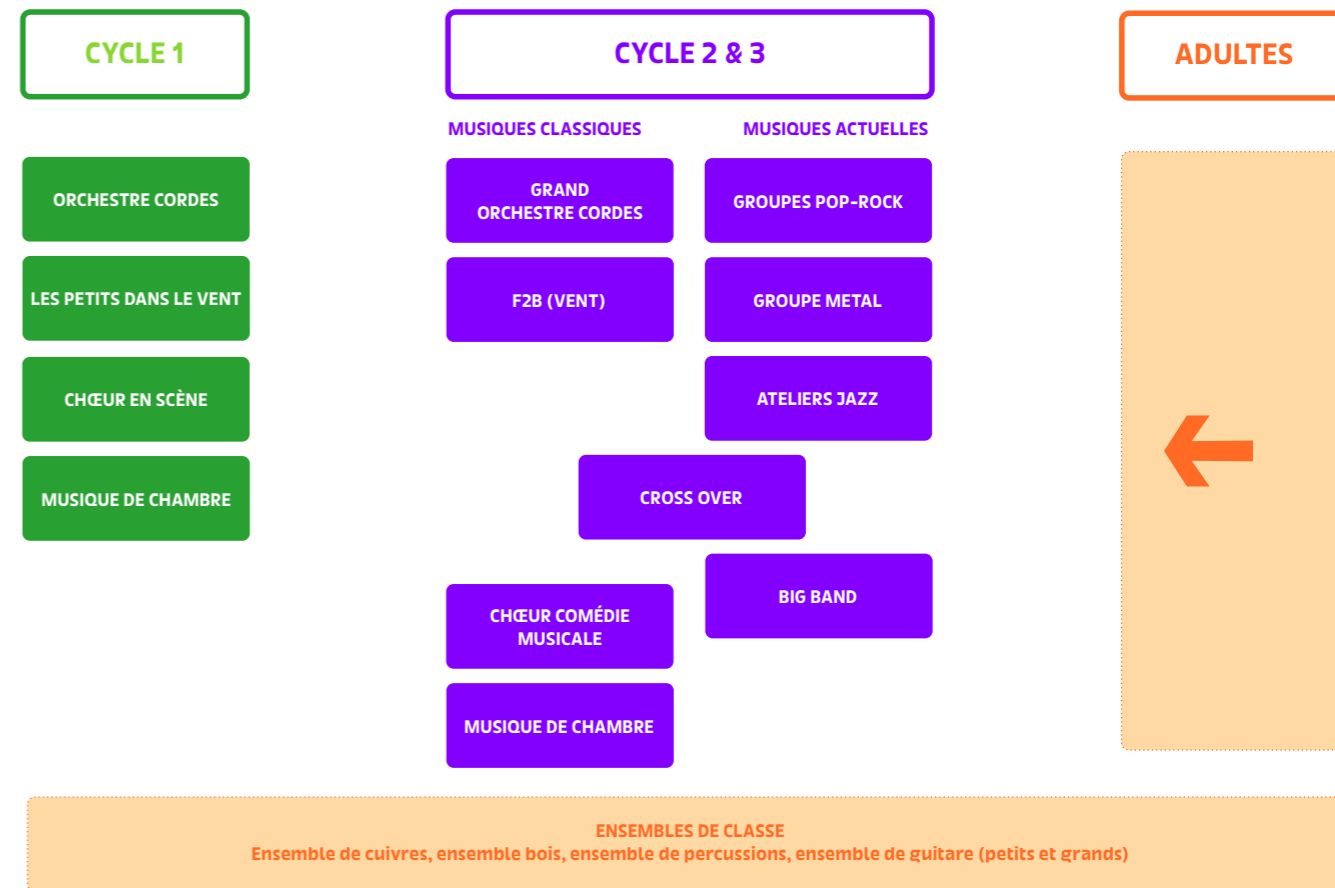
CYCLE 1

ORCHESTRE CORDES

LES PETITS DANS LE VENT

CHŒUR EN SCÈNE

MUSIQUE DE CHAMBRE

CYCLE 2 & 3

MUSIQUES CLASSIQUES

GRAND ORCHESTRE CORDES

F2B (VENT)

MUSIQUES ACTUELLES

GROUPES POP-ROCK

GROUPE METAL

ATELIERS JAZZ

CROSS OVER

BIG BAND

CHŒUR COMÉDIE MUSICALE

MUSIQUE DE CHAMBRE

ADULTES

ENSEMBLES DE CLASSE
Ensemble de cuivres, ensemble bois, ensemble de percussions, ensemble de guitare (petits et grands)